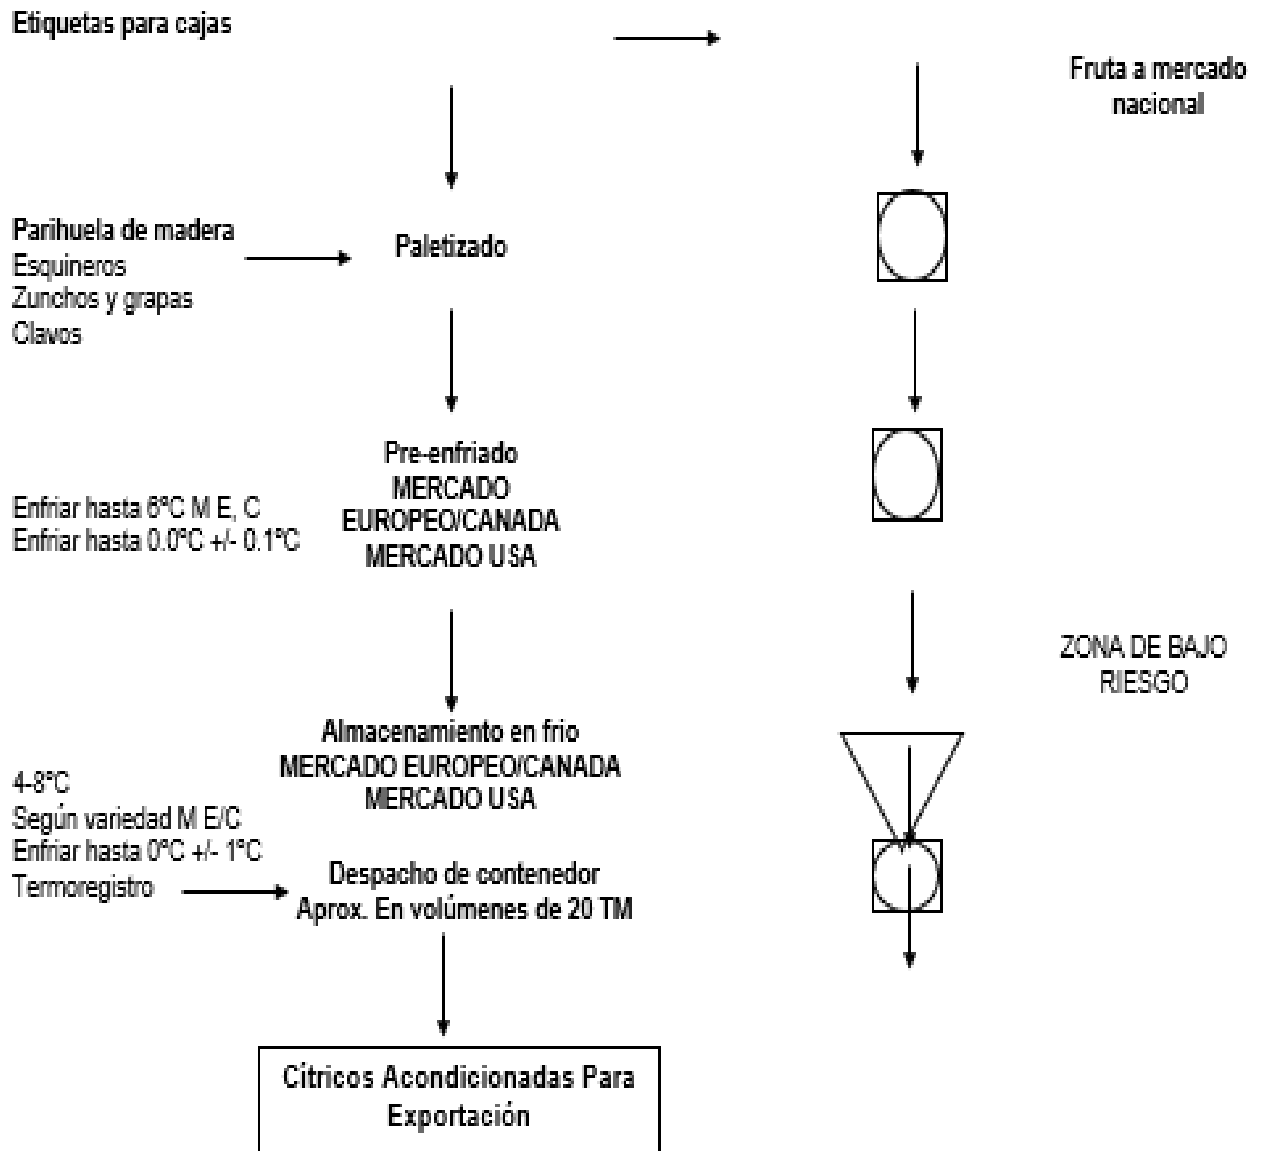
Etiquetas para cajas

Fruta a mercado nacional

Parihuela de madera
Esquineros
Zunchos y grapas
Clavos

Paletizado

Pre-enfriado
MERCADO EUROPEO/CANADA
MERCADO USA

Enfriar hasta 6°C M E, C
Enfriar hasta 0.0°C +/- 0.1°C

ZONA DE BAJO RIESGO

Almacenamiento en frio
MERCADO EUROPEO/CANADA
MERCADO USA

4-8°C
Según variedad M E/C
Enfriar hasta 0°C +/- 1°C
Termoregistro

Despacho de contenedor
Aprox. En volúmenes de 20 TM

Cítricos Acondicionadas Para Exportación